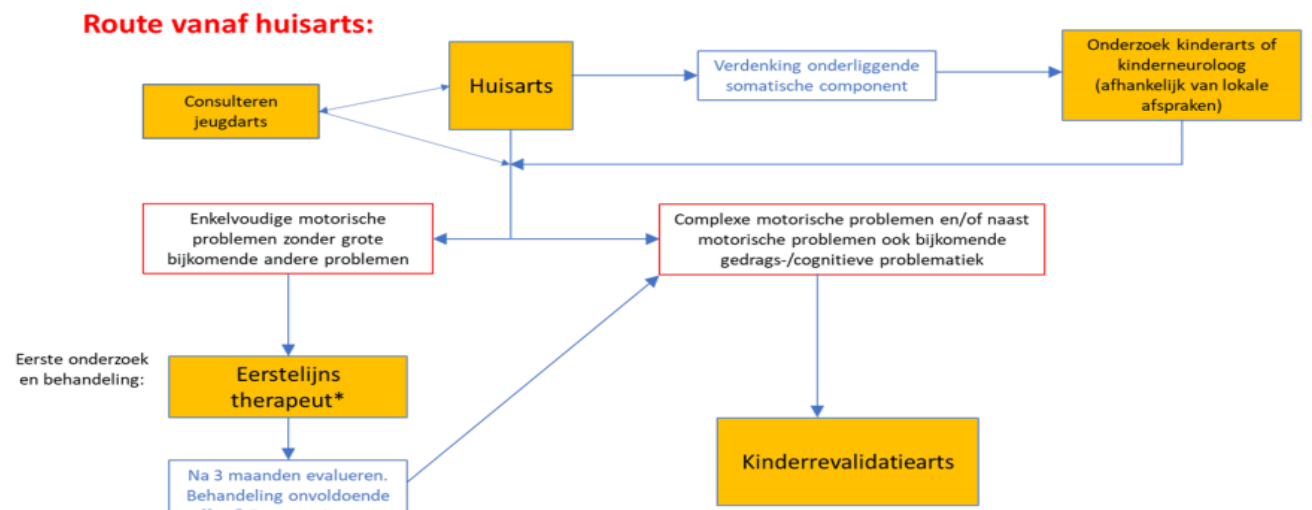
Route vanaf huisarts:

Consulteren jeugdarts

Huisarts

Verdenking onderliggende somatische component

Onderzoek kinderarts of kinderneuroloog (afhankelijk van lokale afspraken)

Enkelvoudige motorische problemen zonder grote bijkomende andere problemen

Complexe motorische problemen en/of naast motorische problemen ook bijkomende gedrags-/cognitieve problematiek

Eerste onderzoek en behandeling:

Eerstelijns therapeut*

Na 3 maanden evalueren. Behandeling onvoldoende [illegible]

Kinderrevalidatiearts